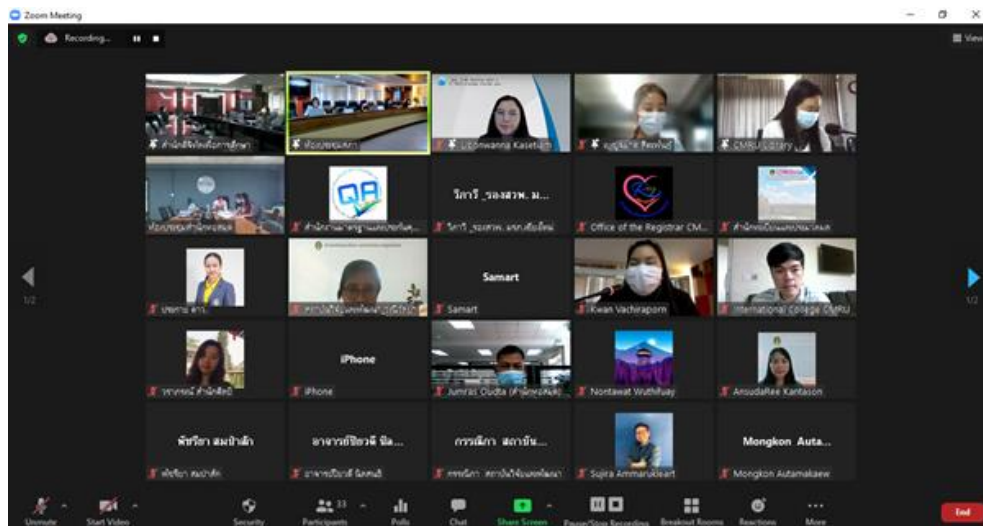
Zoom Meeting

Recording...

View

1/2

1/2

สำนักส่งเสริมวิชาการและงานทะเบียน

ห้องประชุมสภา

Udonwanna Kasetsin

บุญฐิตา Rochford

CMRU Library

ห้องประชุมสำนักงานอธิการบดี

QA

สำนักงานมาตรฐานและประกันคุณ...

วิภาวี _รองสวพ. ม...

วิภาวี _รองสวพ. มรภ.เชียงใหม่

Office of the Registrar CM...

สำนักหอสมุดและประมวลผล

ประกาย สาร...

สถาบันวิจัยและพัฒนา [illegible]

Samart

Samart

Kwan Vachiraporn

International College CMRU

วรรณรณี สำนักศิลป์

iPhone

iPhone

Jumras Oudta (สำนักหอสมุด)

Nontawat Wuthifuay

AnsudaRee Kantason

พัชรียา สมปาลัก

พัชรียา สมปาลัก

อาจารย์ชีวรพี ชีล...

อาจารย์ชีวรพี นิลคเนติ

กรรณิการ์ สถาบัน...

กรรณิการ์ สถาบันวิจัยและพัฒนา

Sujira Ammarukleart

Mongkon Auta...

Mongkon Autamakaew

Unmute

Start Video

Security

Participants 33

Polls

Chat

Share Screen

Pause/Stop Recording

Breakout Rooms

Reactions

More

End